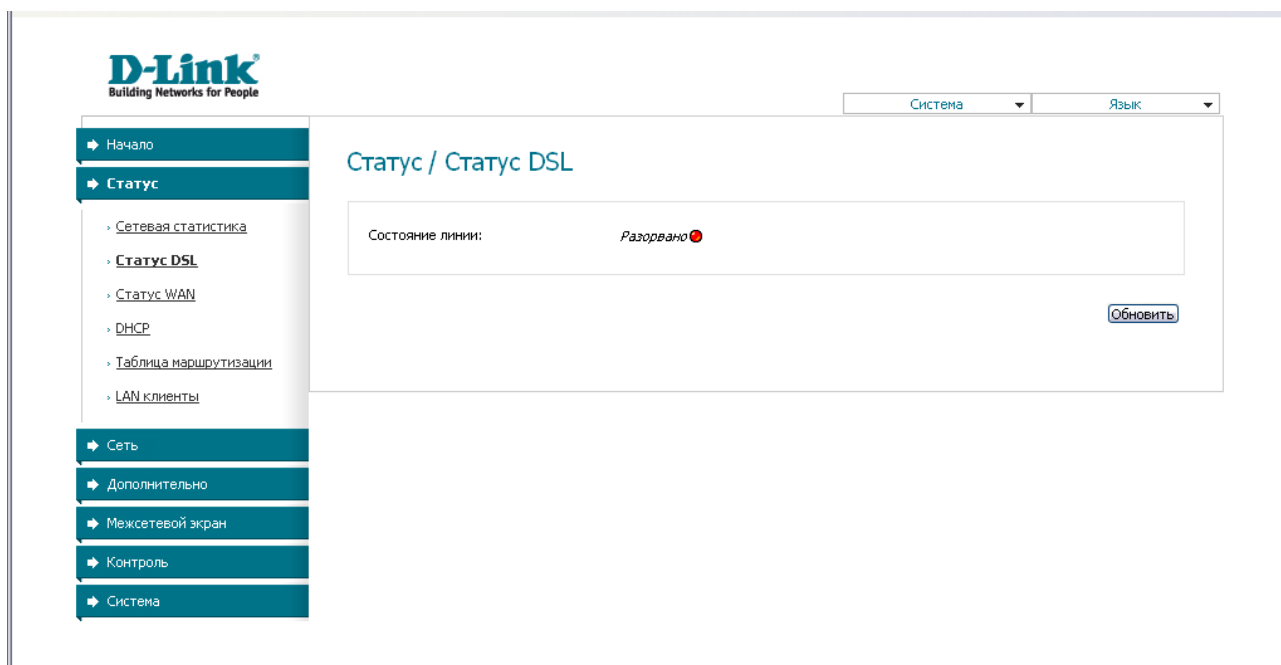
D-Link
Building Networks for People

Система
Язык

Начало
Статус
Сетевая статистика
Статус DSL
Статус WAN
DHCP
Таблица маршрутизации
LAN клиенты
Сеть
Дополнительно
Межсетевой экран
Контроль
Система

Статус / Статус DSL

Состояние линии: Разорвано

Обновить